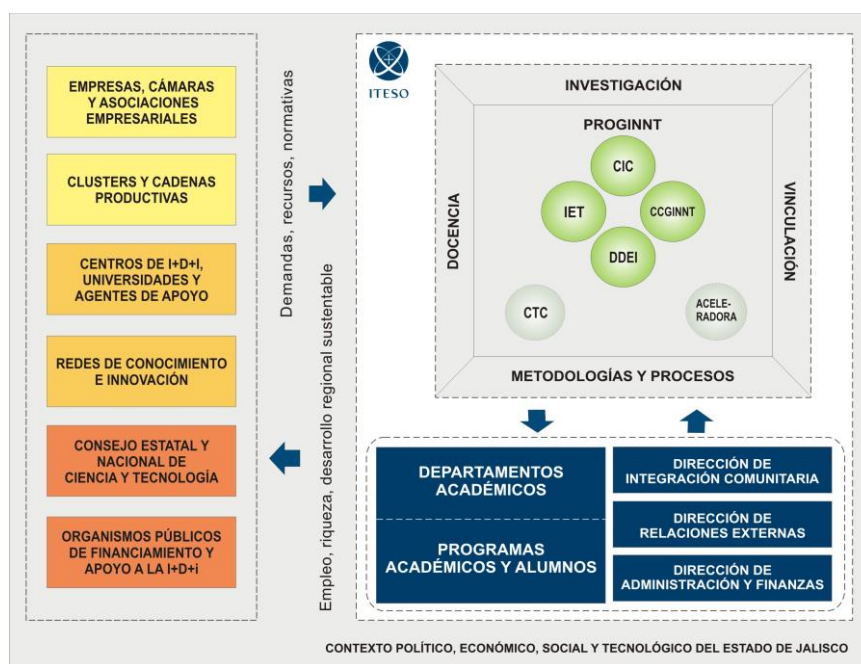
EMPRESAS, CÁMARAS Y ASOCIACIONES EMPRESARIALES

CLUSTERS Y CADENAS PRODUCTIVAS

CENTROS DE I+D+I, UNIVERSIDADES Y AGENTES DE APOYO

REDES DE CONOCIMIENTO E INNOVACIÓN

CONSEJO ESTATAL Y NACIONAL DE CIENCIA Y TECNOLOGÍA

ORGANISMOS PÚBLICOS DE FINANCIAMIENTO Y APOYO A LA I+D+i

Demandas, recursos, normativas

Empleo, riqueza, desarrollo regional sustentable

ITESO

INVESTIGACIÓN

DOCENCIA

VINCULACIÓN

PROGINNT

CIC

IET

CCGINNT

DDEI

CTC

ACELE-RADORA

METODOLOGÍAS Y PROCESOS

DEPARTAMENTOS ACADÉMICOS

PROGRAMAS ACADÉMICOS Y ALUMNOS

DIRECCIÓN DE INTEGRACIÓN COMUNITARIA

DIRECCIÓN DE RELACIONES EXTERNAS

DIRECCIÓN DE ADMINISTRACIÓN Y FINANZAS

CONTEXTO POLÍTICO, ECONÓMICO, SOCIAL Y TECNOLÓGICO DEL ESTADO DE JALISCO